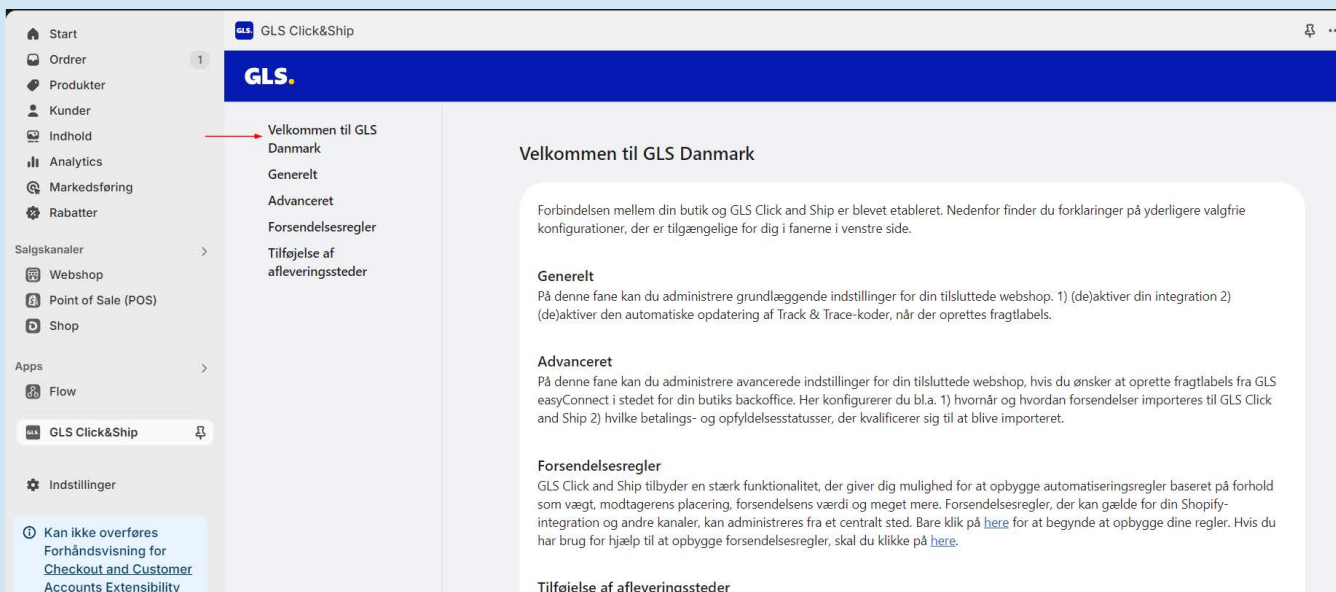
Start
Ordrer 1
Produkter
Kunder
Indhold
Analytics
Markedsføring
Rabatter

Salgskanaler >
Webshop
Point of Sale (POS)
Shop

Apps >
Flow

GLS Click&Ship

Indstillinger

Kan ikke overføres Forhåndsvisning for Checkout and Customer Accounts Extensibility

GLS Click&Ship

GLS.

Velkommen til GLS Danmark
Generelt
Advanceret
Forsendelsesregler
Tilføjelse af afleveringssteder

Velkommen til GLS Danmark

Forbindelsen mellem din butik og GLS Click and Ship er blevet etableret. Nedenfor finder du forklaringer på yderligere valgfrie konfigurationer, der er tilgængelige for dig i fanerne i venstre side.

Generelt
På denne fane kan du administrere grundlæggende indstillinger for din tilsluttede webshop. 1) (de)aktiver din integration 2) (de)aktiver den automatiske opdatering af Track & Trace-koder, når der oprettes fragtlabels.

Advanceret
På denne fane kan du administrere avancerede indstillinger for din tilsluttede webshop, hvis du ønsker at oprette fragtlabels fra GLS easyConnect i stedet for din butiks backoffice. Her konfigurerer du bl.a. 1) hvornår og hvordan forsendelser importeres til GLS Click and Ship 2) hvilke betalings- og opfyldelsesstatusser, der kvalificerer sig til at blive importeret.

Forsendelsesregler
GLS Click and Ship tilbyder en stærk funktionalitet, der giver dig mulighed for at opbygge automatiseringsregler baseret på forhold som vægt, modtagerens placering, forsendelsens værdi og meget mere. Forsendelsesregler, der kan gælde for din Shopify-integration og andre kanaler, kan administreres fra et centralt sted. Bare klik på here for at begynde at opbygge dine regler. Hvis du har brug for hjælp til at opbygge forsendelsesregler, skal du klikke på here.

Tilføjelse af afleveringssteder